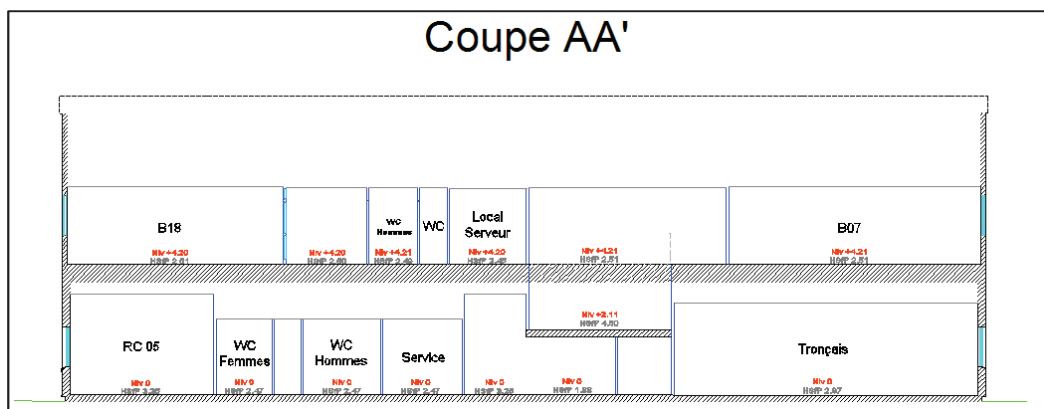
Coupe AA'

B18
Niv +4.20
HSFP 2.51

Niv +4.20
HSFP 2.60

WC
Hommes
Niv +4.21
HSFP 2.49

WC

Local
Serveur
Niv +4.20
HSFP 2.48

Niv +4.21
HSFP 2.51

B07
Niv +4.21
HSFP 2.51

Niv +2.11
HSFP 4.50

RC 05
Niv 0
HSFP 3.25

WC
Femmes
Niv 0
HSFP 2.47

WC
Hommes
Niv 0
HSFP 2.47

Service
Niv 0
HSFP 2.47

Niv 0
HSFP 3.25

Niv 0
HSFP 1.88

Tronçais
Niv 0
HSFP 2.97